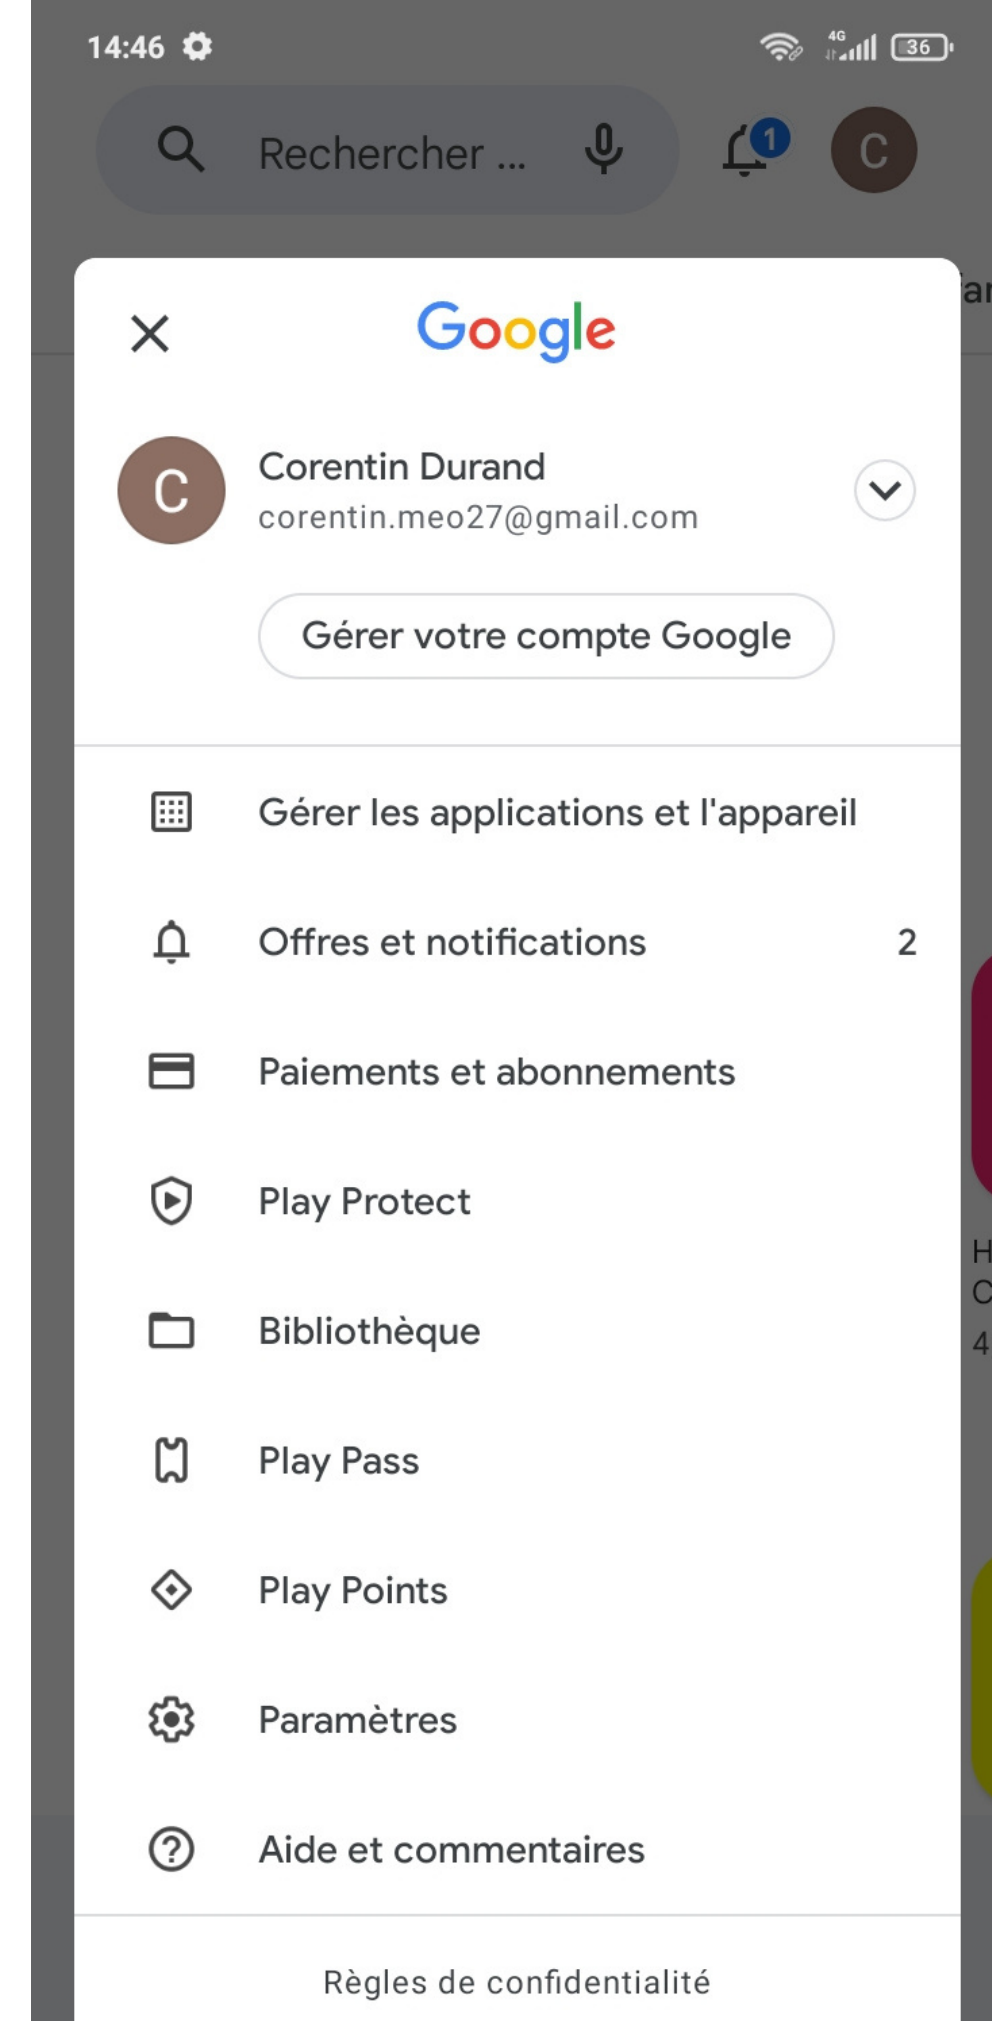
14:46

4G 36

Recherche ...

1

C

Google

C

Corentin Durand
corentin.meo27@gmail.com

Gérer votre compte Google

Gérer les applications et l'appareil

Offres et notifications 2

Paiements et abonnements

Play Protect

Bibliothèque

Play Pass

Play Points

Paramètres

Aide et commentaires

Règles de confidentialité